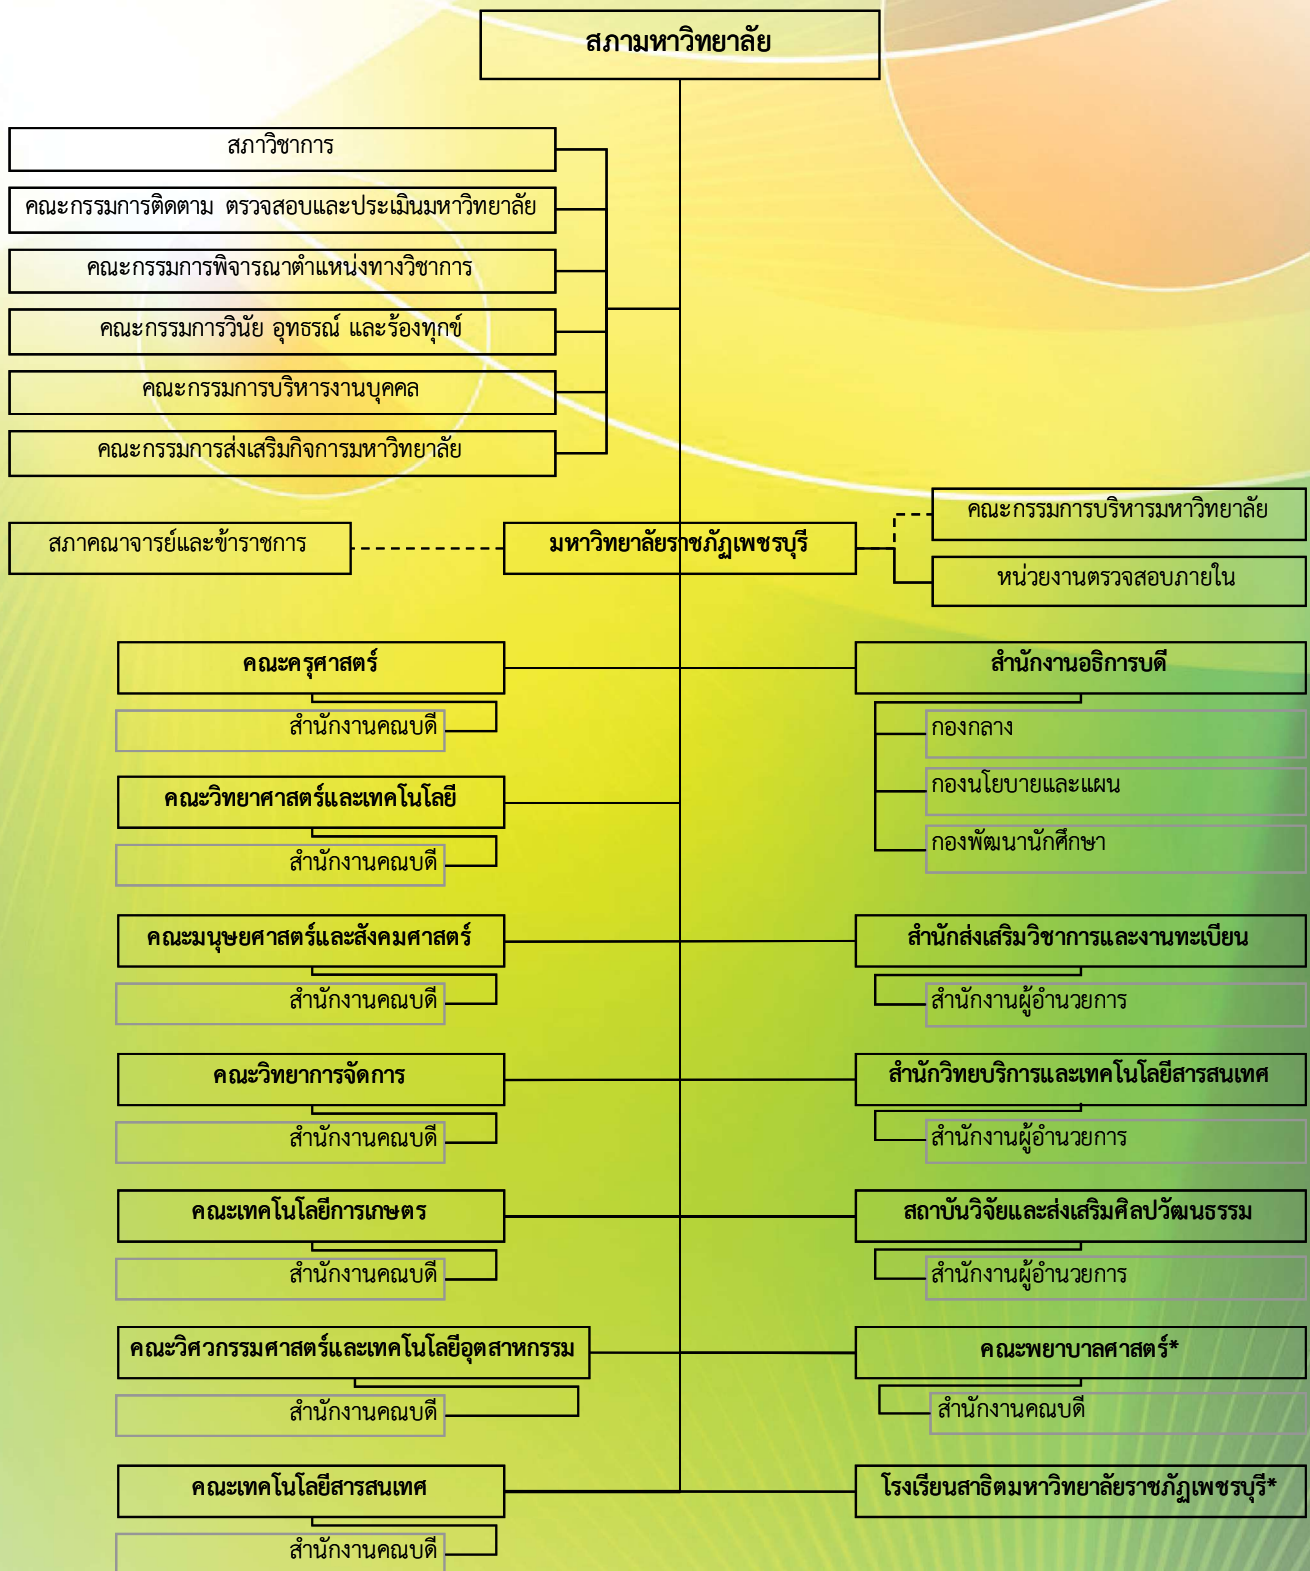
สภามหาวิทยาลัย

สภาวิชาการ

คณะกรรมการติดตาม ตรวจสอบและประเมินมหาวิทยาลัย

คณะกรรมการพิจารณาตำแหน่งทางวิชาการ

คณะกรรมการวินัย อุทธรณ์ และร้องทุกข์

คณะกรรมการบริหารงานบุคคล

คณะกรรมการส่งเสริมกิจการมหาวิทยาลัย

สภาคณาจารย์และข้าราชการ

มหาวิทยาลัยราชภัฏเพชรบุรี

คณะกรรมการบริหารมหาวิทยาลัย

หน่วยงานตรวจสอบภายใน

คณะครุศาสตร์

สำนักงานคณบดี

คณะวิทยาศาสตร์และเทคโนโลยี

สำนักงานคณบดี

คณะมนุษยศาสตร์และสังคมศาสตร์

สำนักงานคณบดี

คณะวิทยาการจัดการ

สำนักงานคณบดี

คณะเทคโนโลยีการเกษตร

สำนักงานคณบดี

คณะวิศวกรรมศาสตร์และเทคโนโลยีอุตสาหกรรม

สำนักงานคณบดี

คณะเทคโนโลยีสารสนเทศ

สำนักงานคณบดี

สำนักงานอธิการบดี

กองกลาง

กองนโยบายและแผน

กองพัฒนานักศึกษา

สำนักส่งเสริมวิชาการและงานทะเบียน

สำนักงานผู้อำนวยการ

สำนักวิทยบริการและเทคโนโลยีสารสนเทศ

สำนักงานผู้อำนวยการ

สถาบันวิจัยและส่งเสริมศิลปวัฒนธรรม

สำนักงานผู้อำนวยการ

คณะพยาบาลศาสตร์*

สำนักงานคณบดี

โรงเรียนสาธิตมหาวิทยาลัยราชภัฏเพชรบุรี*